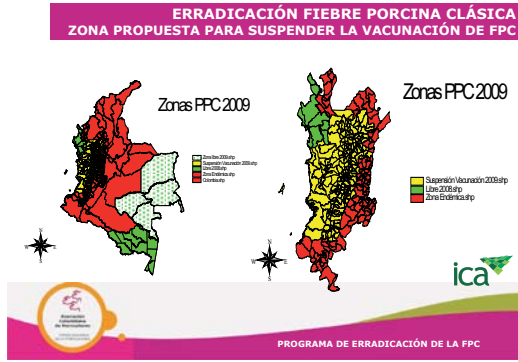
ERRADICACIÓN FIEBRE PORCINA CLÁSICA
ZONA PROPUESTA PARA SUSPENDER LA VACUNACIÓN DE FPC

Zonas PPC 2009

Zona libre 2009.shp
Suspensión Vacunación 2009.shp
Libre 2008.shp
Zona Endémica.shp
Colombia.shp

N
W E
S

Zonas PPC 2009

Suspensión Vacunación 2009.shp
Libre 2008.shp
Zona Endémica.shp

N
W E
S

ica

Asociación Colombiana de Porcicultores

PROGRAMA DE ERRADICACIÓN DE LA FPC